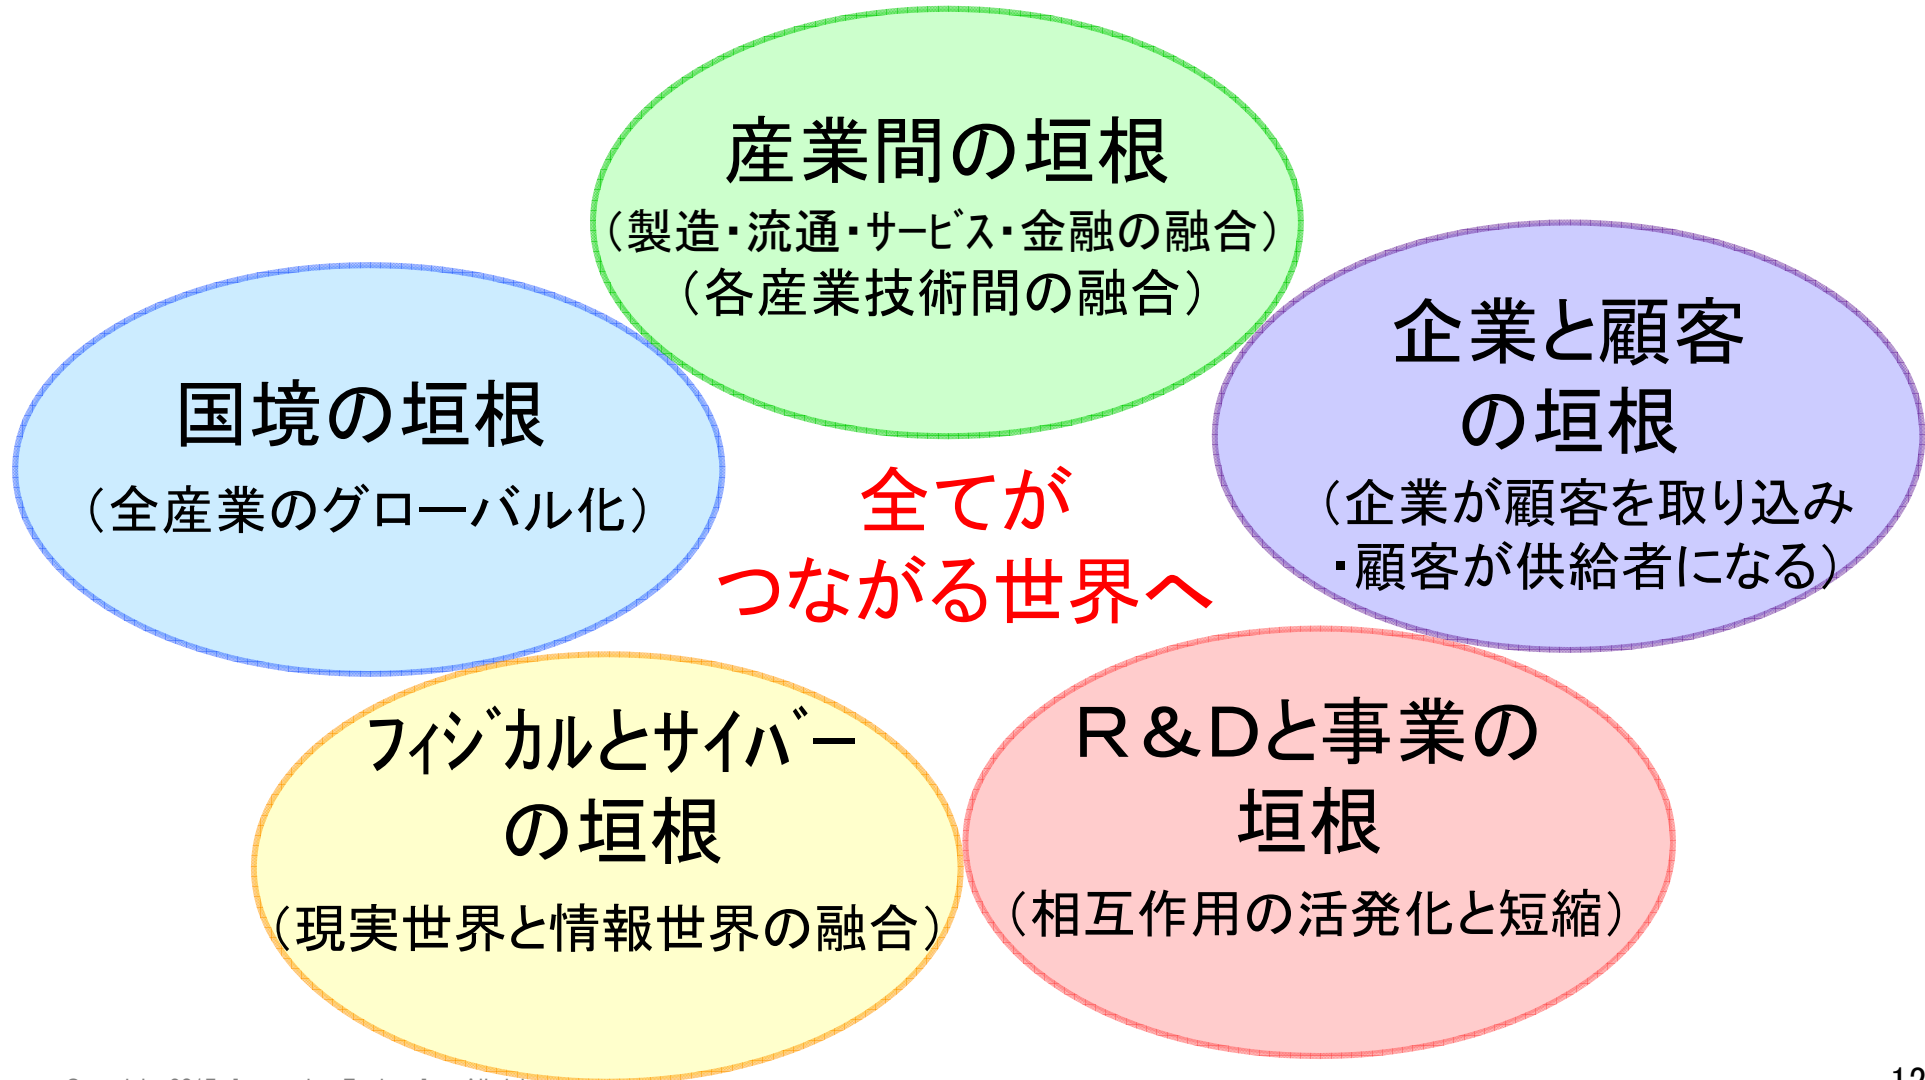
産業間の垣根
（製造・流通・サービス・金融の融合）
（各産業技術間の融合）

国境の垣根
（全産業のグローバル化）

企業と顧客の垣根
（企業が顧客を取り込み・顧客が供給者になる）

全てがつながる世界へ

フィジカルとサイバーの垣根
（現実世界と情報世界の融合）

R＆Dと事業の垣根
（相互作用の活発化と短縮）

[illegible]

12